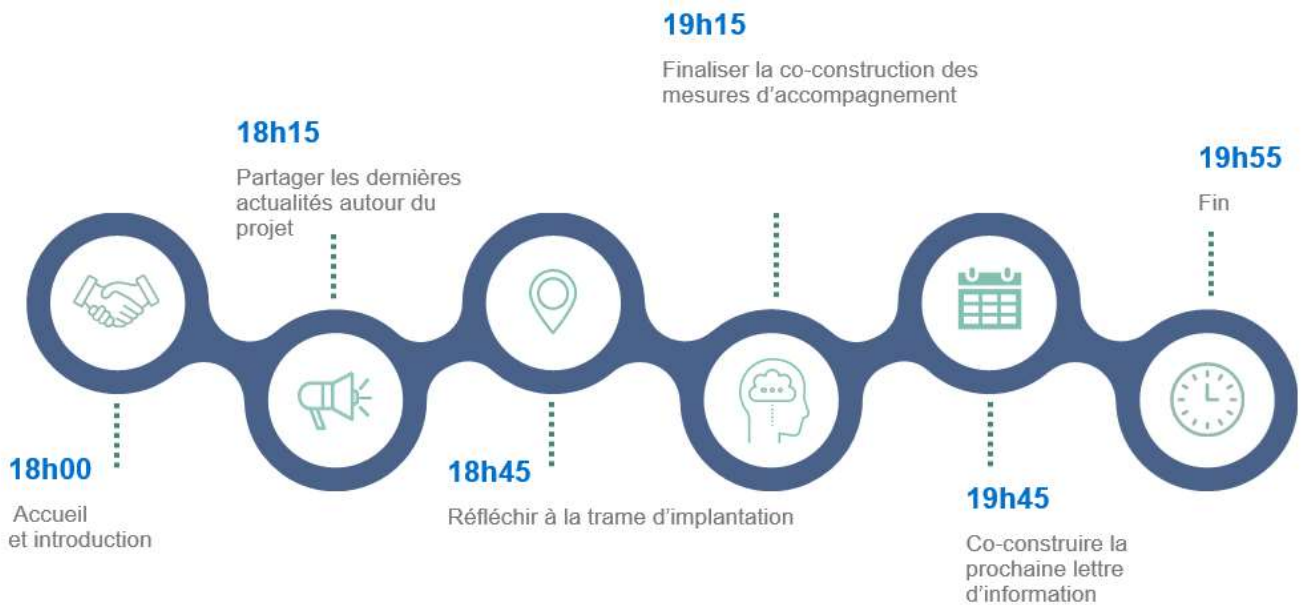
18h00

Accueil et introduction

18h15

Partager les dernières actualités autour du projet

18h45

Réfléchir à la trame d’implantation

19h15

Finaliser la co-construction des mesures d’accompagnement

19h45

Co-construire la prochaine lettre d’information

19h55

Fin